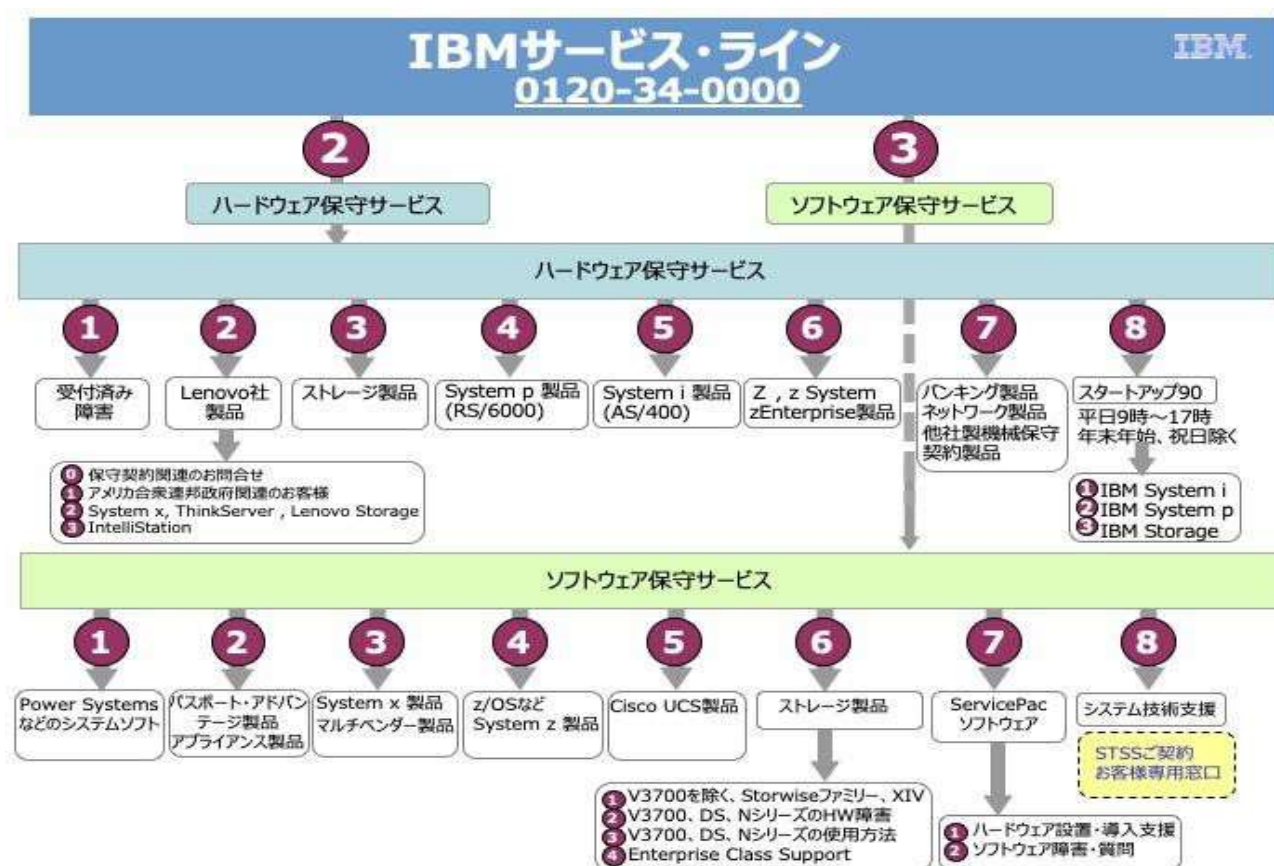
IBMサービス・ライン
0120-34-0000

IBM

2
ハードウェア保守サービス

3
ソフトウェア保守サービス

ハードウェア保守サービス

1
受付済み障害

2
Lenovo社製品

0 保守契約関連のお問合せ
1 アメリカ合衆連邦政府関連のお客様
2 System x, ThinkServer , Lenovo Storage
3 IntelliStation

3
ストレージ製品

4
System p 製品 (RS/6000)

5
System i 製品 (AS/400)

6
Z , z System zEnterprise製品

7
バンキング製品 ネットワーク製品 他社製機械保守 契約製品

8
スタートアップ90
平日9時～17時 年末年始、祝日除く

1 IBM System i
2 IBM System p
3 IBM Storage

ソフトウェア保守サービス

1
Power Systems などのシステムソフト

2
パスポート・アドバンテージ製品 アプライアンス製品

3
System x 製品 マルチベンダー製品

4
z/OSなど System z 製品

5
Cisco UCS製品

6
ストレージ製品

1 V3700を除く、Storwiseファミリー、XIV
2 V3700、DS、NシリーズのHW障害
3 V3700、DS、Nシリーズの使用方法
4 Enterprise Class Support

7
ServicePac ソフトウェア

1 ハードウェア設置・導入支援
2 ソフトウェア障害・質問

8
システム技術支援

STSSご契約 お客様専用窓口